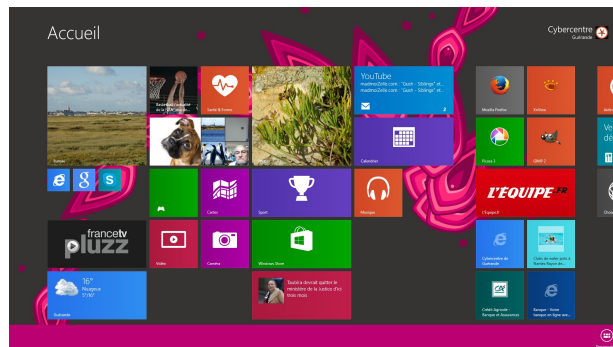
Accueil

Cybercentre
Guérande

Bureau

Basketball Leaders et les Cavaliers

Santé & Forme

YouTube
mattres@elle.com - "Lazli - Siblings" et...
mattres@elle.com - "Lazli - Siblings" et...

2

Calendrier

Mozilla Firefox

Picasa 3

GIMP 2

L'ÉQUIPE.FR

L'Equipe.fr

Cartes

Sport

Musique

france tv
pluzz

Vidéo

Caméra

Windows Store

Cybercentre de Guérande

Clubs de sports à Guérande

16°
Nuageux
17°/6°

Guérande

Taubira devrait quitter le ministère de la Justice d'ici trois mois

Crédit Agricole - Banque et Assurances

Banque - Suivre banque en ligne ave...